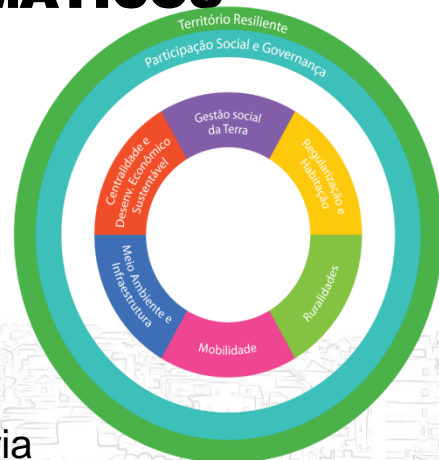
MÁTICOS

Território Resiliente

Participação Social e Governança

Gestão social da Terra

Regularização e Habitação

Ruralidades

Mobilidade

Meio Ambiente e Infraestrutura

Centralidade e Desenv. Econômico Sustentável

ia